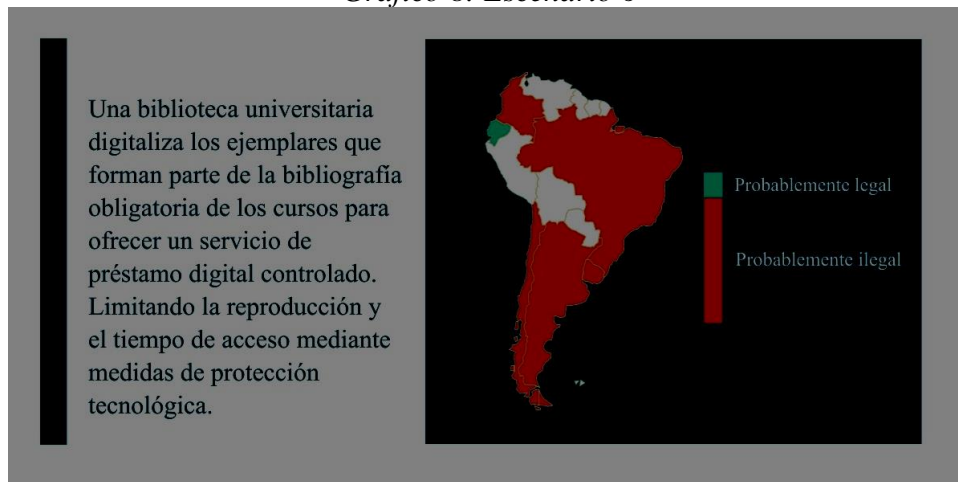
Gráfico 6. Escenario 6

Una biblioteca universitaria digitaliza los ejemplares que forman parte de la bibliografía obligatoria de los cursos para ofrecer un servicio de préstamo digital controlado. Limitando la reproducción y el tiempo de acceso mediante medidas de protección tecnológica.

Probablemente legal

Probablemente ilegal